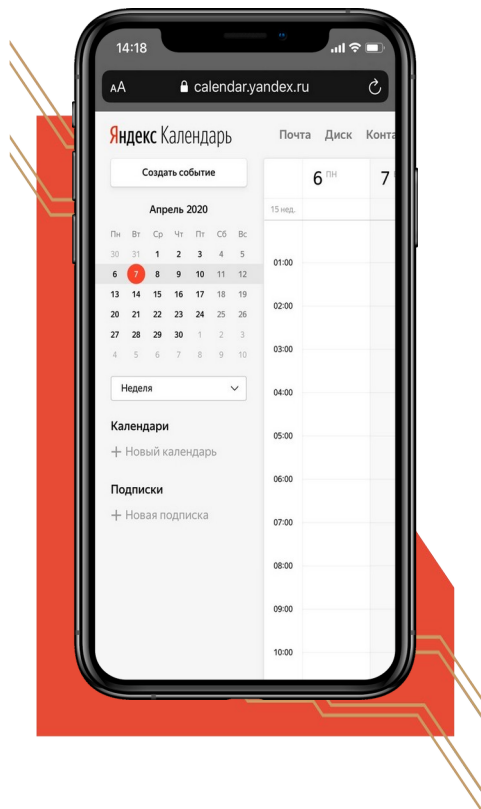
14:18

аА calendar.yandex.ru

Яндекс Календарь Почта Диск Конта

Создать событие

Апрель 2020

| Пн | Вт | Ср | Чт | Пт | Сб | Вс |
|---|---|---|---|---|---|---|
| 30 | 31 | 1 | 2 | 3 | 4 | 5 |
| 6 | 7 | 8 | 9 | 10 | 11 | 12 |
| 13 | 14 | 15 | 16 | 17 | 18 | 19 |
| 20 | 21 | 22 | 23 | 24 | 25 | 26 |
| 27 | 28 | 29 | 30 | 1 | 2 | 3 |
| 4 | 5 | 6 | 7 | 8 | 9 | 10 |

Неделя

Календари

+ Новый календарь

Подписки

+ Новая подписка

6 пн 7

15 нед.

01:00
02:00
03:00
04:00
05:00
06:00
07:00
08:00
09:00
10:00